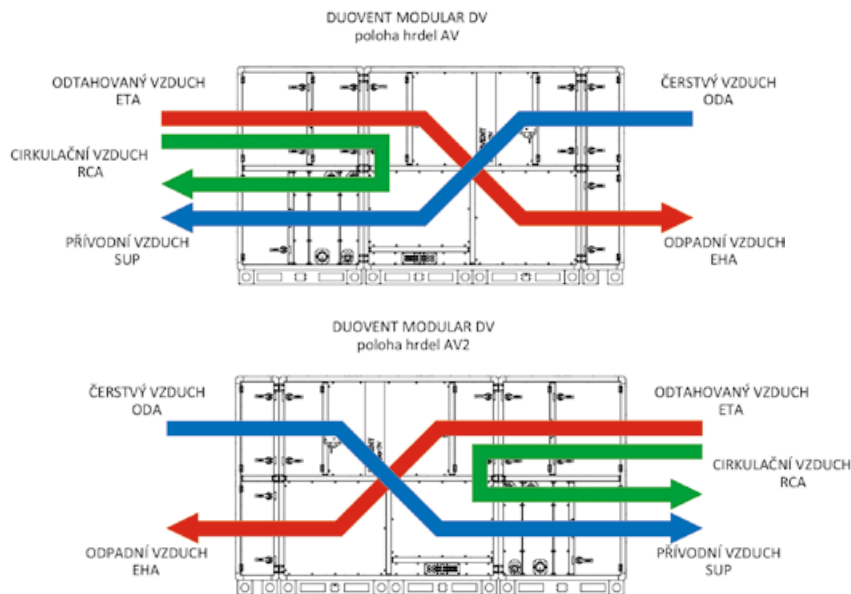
DUOVENT MODULAR DV
poloha hrdel AV

ODTAHOVANÝ VZDUCH
ETA

ČERSTVÝ VZDUCH
ODA

CIRKULAČNÍ VZDUCH
RCA

PŘÍVODNÍ VZDUCH
SUP

ODPADNÍ VZDUCH
EHA

DUOVENT MODULAR DV
poloha hrdel AV2

ČERSTVÝ VZDUCH
ODA

ODTAHOVANÝ VZDUCH
ETA

CIRKULAČNÍ VZDUCH
RCA

ODPADNÍ VZDUCH
EHA

PŘÍVODNÍ VZDUCH
SUP